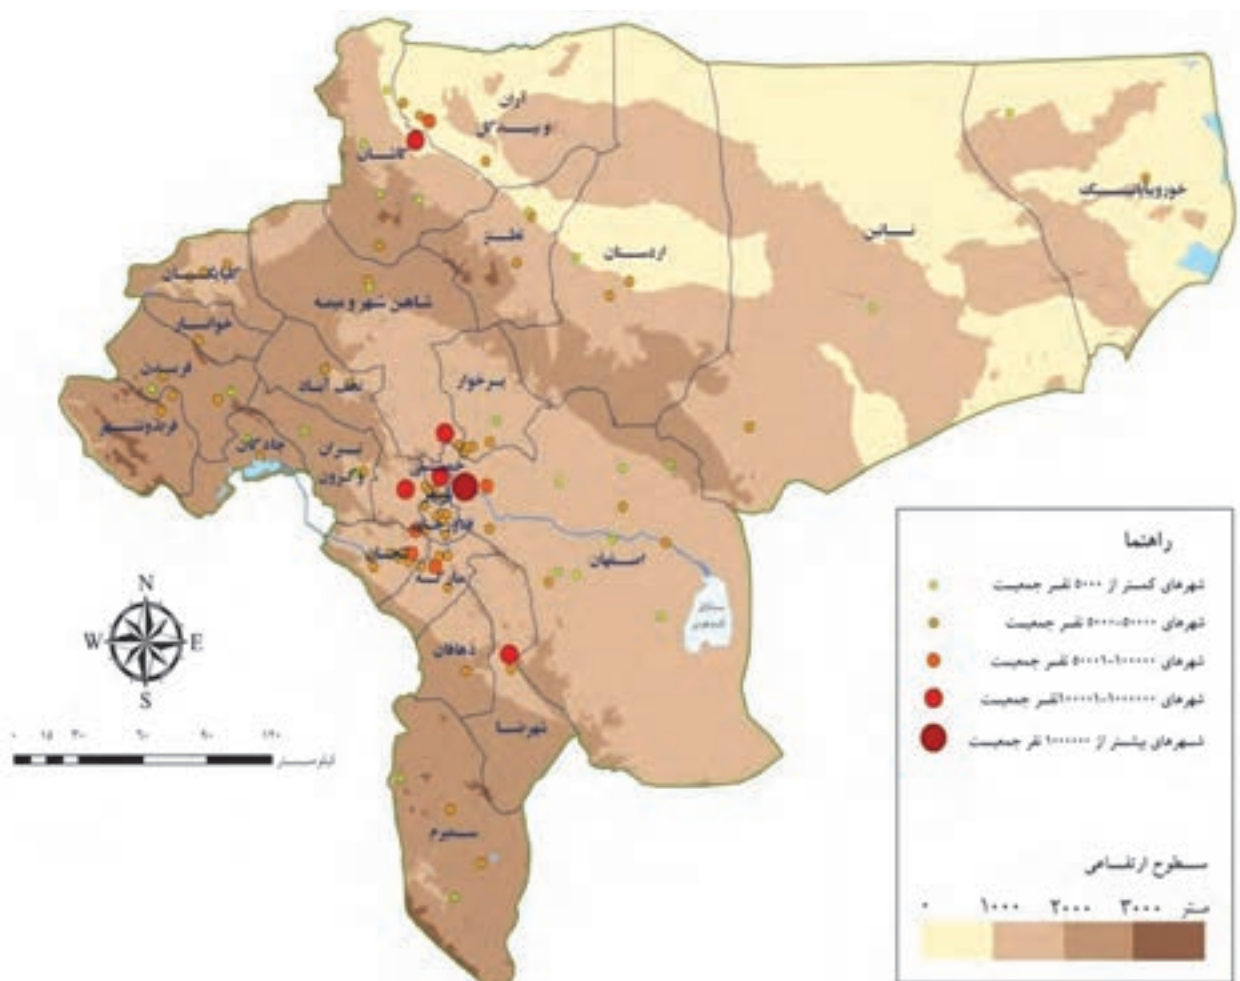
آران و بیدگل
کاشان
نطنز
اردستان
نایین
خور و بیابانک
فریدونشهر
چادگان
بوئین میاندشت
فریدن
خوانسار
گلپایگان
شاهین شهر و میمه
نجف آباد
برخوار
تیران و کرون
خمینی شهر
اصفهان
فلاورجان
مبارکه
لنجان
دهاقان
شهرضا
سمیرم
باتلاق گاوخونی

N
W
E
S

۰ ۱۵ ۳۰ ۶۰ ۹۰ ۱۲۰
کیلومتر

راهنما
شهرهای کمتر از ۵۰۰۰ نفر جمعیت
شهرهای ۵۰۰۰-۵۰۰۰۰ نفر جمعیت
شهرهای ۵۰۰۰۰-۱۰۰۰۰۰ نفر جمعیت
شهرهای ۱۰۰۰۰۰-۱۰۰۰۰۰۰ نفر جمعیت
شهرهای بیشتر از ۱۰۰۰۰۰۰ نفر جمعیت

سطوح ارتفاعی
۰ ۱۰۰۰ ۲۰۰۰ ۳۰۰۰ متر